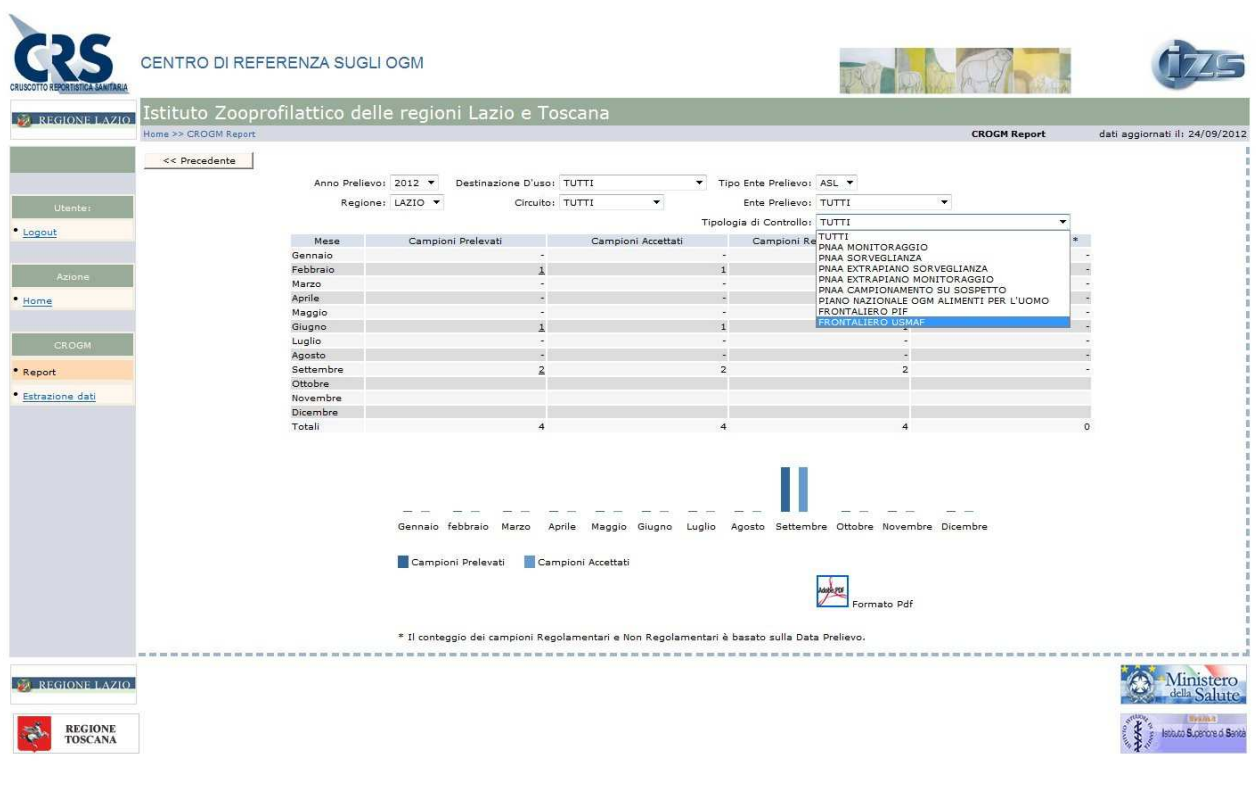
CRS
CRUSCOTTO REPORTISTICA SANITARIA

CENTRO DI REFERENZA SUGLI OGM

IZS

REGIONE LAZIO

Istituto Zooprofilattico delle regioni Lazio e Toscana

Home >> CROGM Report

CROGM Report

dati aggiornati il: 24/09/2012

Utente:
• Logout

Azione
• Home

CROGM
• Report
• Estrazione dati

<< Precedente

Anno Prelievo: 2012
Destinazione D'uso: TUTTI
Tipo Ente Prelievo: ASL
Regione: LAZIO
Circuito: TUTTI
Ente Prelievo: TUTTI
Tipologia di Controllo: TUTTI

TUTTI
PNAA MONITORAGGIO
PNAA SORVEGLIANZA
PNAA EXTRAPIANO SORVEGLIANZA
PNAA EXTRAPIANO MONITORAGGIO
PNAA CAMPIONAMENTO SU SOSPETTO
PIANO NAZIONALE OGM ALIMENTI PER L'UOMO
FRONTALIERO PIF
FRONTALIERO USMAF

| Mese | Campioni Prelevati | Campioni Accettati | Campioni Re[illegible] | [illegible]* |
|---|---|---|---|---|
| Gennaio | - | - | | - |
| Febbraio | 1 | 1 | | - |
| Marzo | - | - | | - |
| Aprile | - | - | | - |
| Maggio | - | - | | - |
| Giugno | 1 | 1 | | - |
| Luglio | - | - | - | - |
| Agosto | - | - | - | - |
| Settembre | 2 | 2 | 2 | - |
| Ottobre | | | | |
| Novembre | | | | |
| Dicembre | | | | |
| Totali | 4 | 4 | 4 | 0 |

Gennaio febbraio Marzo Aprile Maggio Giugno Luglio Agosto Settembre Ottobre Novembre Dicembre

Campioni Prelevati
Campioni Accettati

Adobe PDF
Formato Pdf

* Il conteggio dei campioni Regolamentari e Non Regolamentari è basato sulla Data Prelievo.

REGIONE LAZIO

REGIONE TOSCANA

Ministero della Salute

Istituto Superiore di Sanità